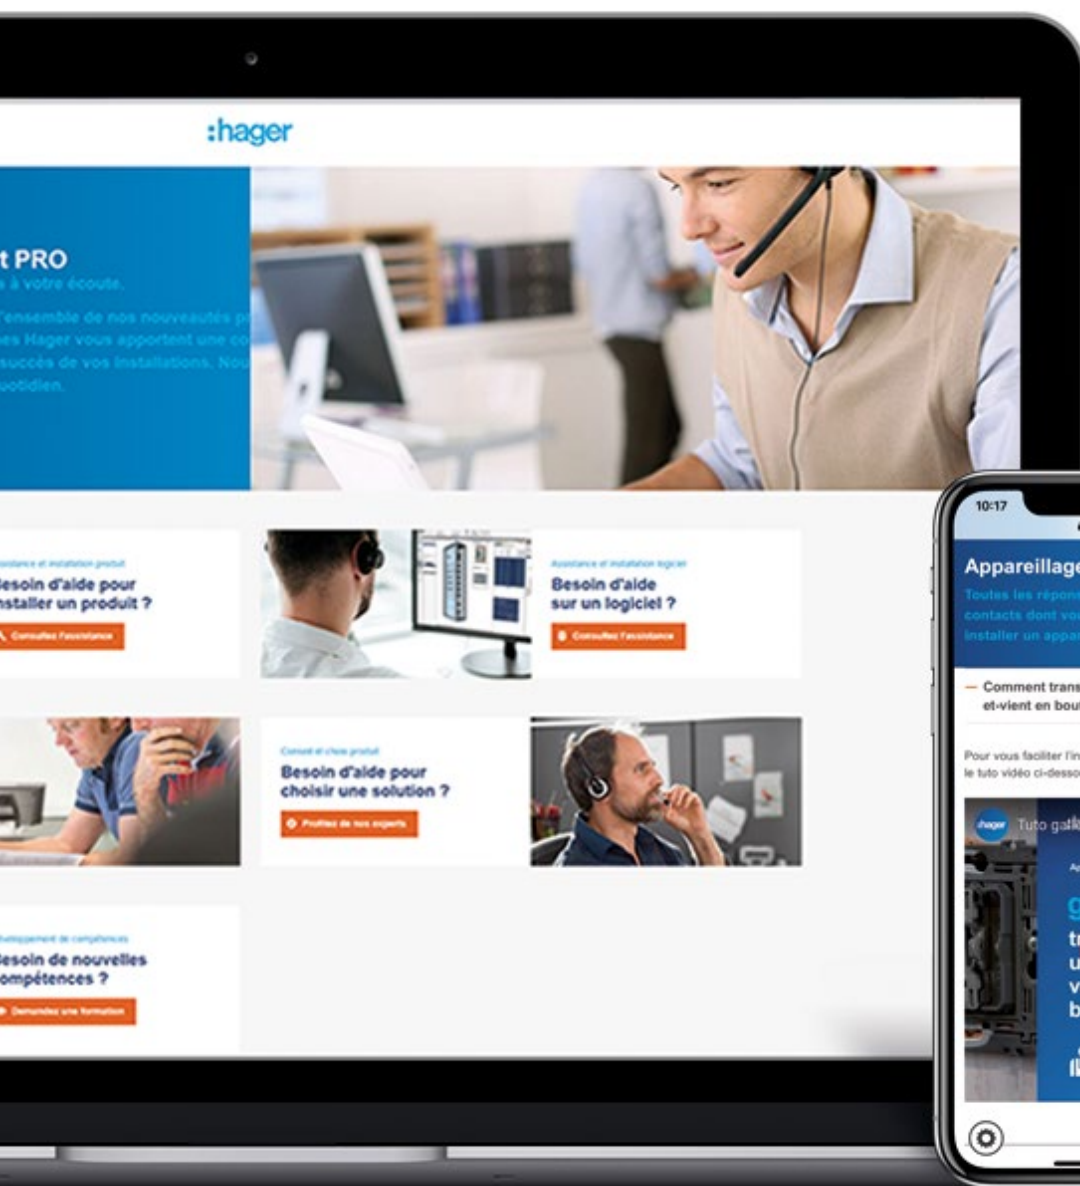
:hager

t PRO
s à votre écoute.
l'ensemble de nos nouveautés p
es Hager vous apportent une c
succès de vos installations. Nou
uotidien.

Assistance et installation produit
esoin d'aide pour
nstaller un produit ?
Consultez l'assistance

Assistance et installation logiciel
Besoin d'aide
sur un logiciel ?
Consultez l'assistance

Conseil et choix produit
Besoin d'aide pour
choisir une solution ?
Profitez de nos experts

Développement de compétences
esoin de nouvelles
ompétences ?
Demandez une formation

10:17
Appareillage
Toutes les répon
contacts dont vo
installer un appa

— Comment trans
et-vient en bou

Pour vous faciliter l'in
le tuto vidéo ci-desso

hager Tuto gal
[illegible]